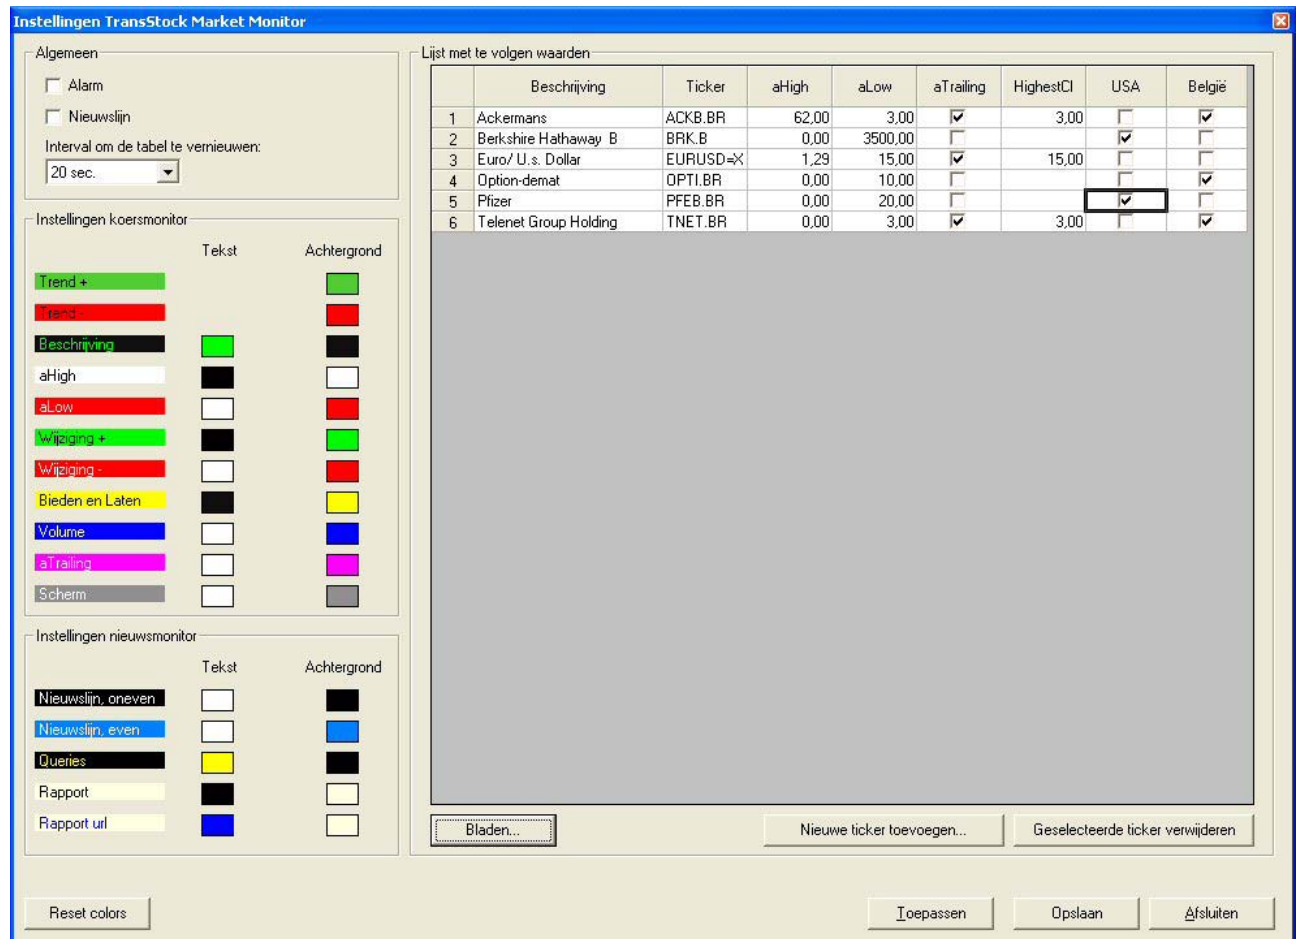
Instellingen TransStock Market Monitor

Algemeen

Alarm

Nieuwslijn

Interval om de tabel te vernieuwen:

20 sec.

Instellingen koersmonitor

Tekst

Achtergrond

Trend +

Trend -

Beschrijving

aHigh

aLow

Wijziging +

Wijziging -

Bieden en Laten

Volume

aTrailing

Scherm

Instellingen nieuwsmonitor

Tekst

Achtergrond

Nieuwslijn, oneven

Nieuwslijn, even

Queries

Rapport

Rapport url

Lijst met te volgen waarden

| | Beschrijving | Ticker | aHigh | aLow | aTrailing | HighestCl | USA | België |
|---|---|---|---|---|---|---|---|---|
| 1 | Ackermans | ACKB.BR | 62,00 | 3,00 | ☑ | 3,00 | ☐ | ☑ |
| 2 | Berkshire Hathaway B | BRK.B | 0,00 | 3500,00 | ☐ | | ☑ | ☐ |
| 3 | Euro/ U.s. Dollar | EURUSD=X | 1,29 | 15,00 | ☑ | 15,00 | ☐ | ☐ |
| 4 | Option-demat | OPTI.BR | 0,00 | 10,00 | ☐ | | ☐ | ☑ |
| 5 | Pfizer | PFEB.BR | 0,00 | 20,00 | ☐ | | ☑ | ☐ |
| 6 | Telenet Group Holding | TNET.BR | 0,00 | 3,00 | ☑ | 3,00 | ☐ | ☑ |

Bladen...

Nieuwe ticker toevoegen...

Geselecteerde ticker verwijderen

Reset colors

Toepassen

Opslaan

Afsluiten